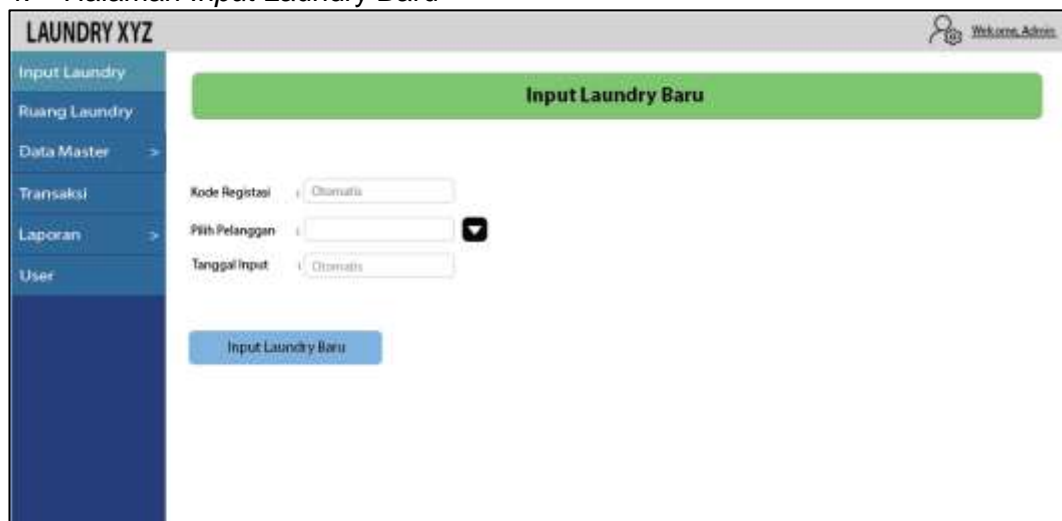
Halaman Input Laundry Baru

LAUNDRY XYZ

Welcome, Admin

Input Laundry

Ruang Laundry

Data Master >

Transaksi

Laporan >

User

Input Laundry Baru

Kode Registasi : Otomatis

Pilih Pelanggan :

Tanggal Input : Otomatis

Input Laundry Baru